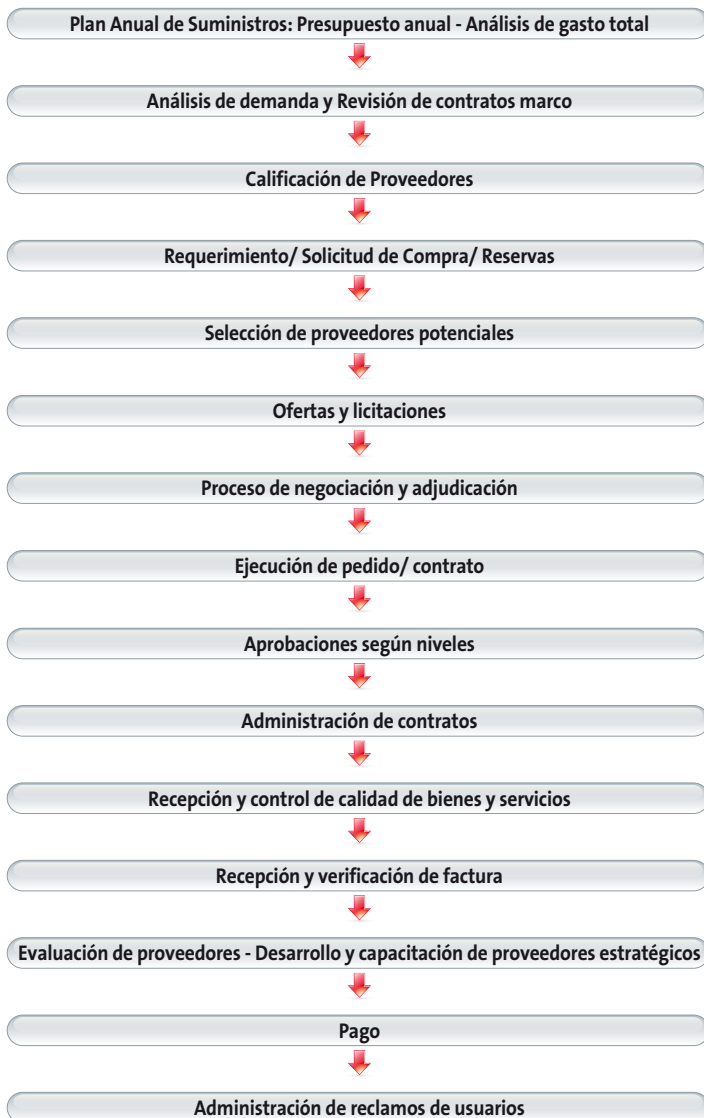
Plan Anual de Suministros: Presupuesto anual - Análisis de gasto total

Análisis de demanda y Revisión de contratos marco

Calificación de Proveedores

Requerimiento/ Solicitud de Compra/ Reservas

Selección de proveedores potenciales

Ofertas y licitaciones

Proceso de negociación y adjudicación

Ejecución de pedido/ contrato

Aprobaciones según niveles

Administración de contratos

Recepción y control de calidad de bienes y servicios

Recepción y verificación de factura

Evaluación de proveedores - Desarrollo y capacitación de proveedores estratégicos

Pago

Administración de reclamos de usuarios